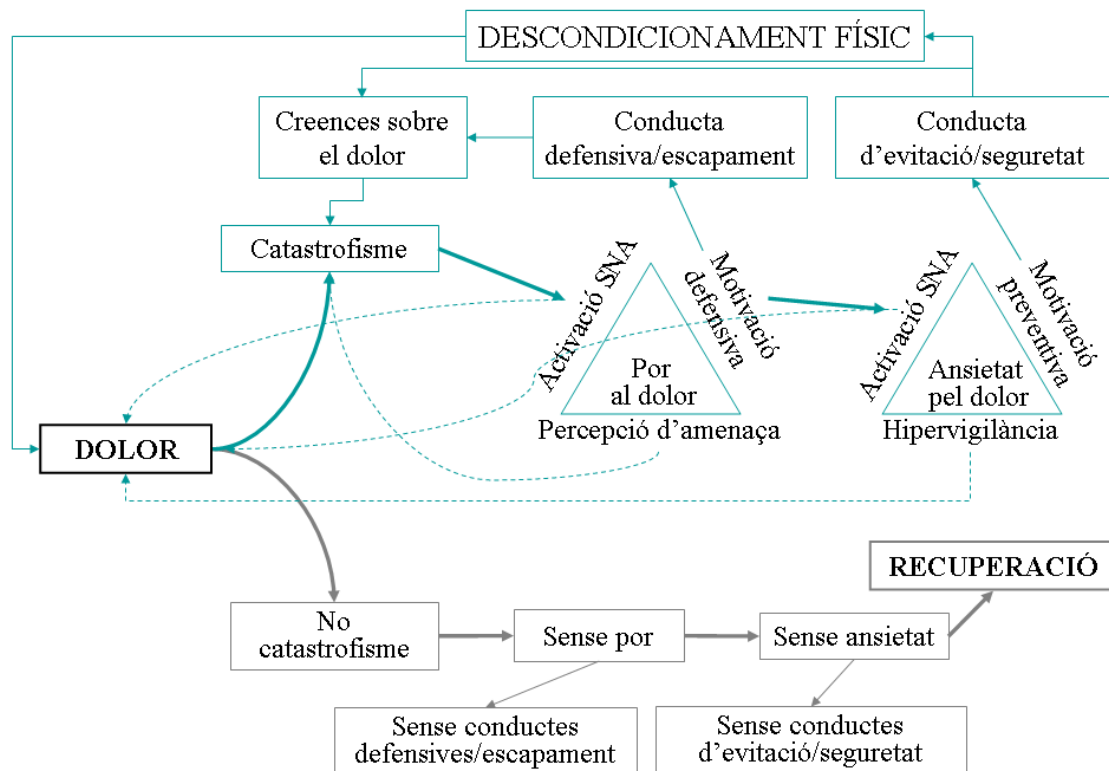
DESCONDICIONAMENT FÍSIC

Creences sobre el dolor

Conducta defensiva/escapament

Conducta d'evitació/seguretat

Catastrofisme

Activació SNA

Motivació defensiva

Por al dolor

Percepció d'amenaça

Activació SNA

Motivació preventiva

Ansietat pel dolor

Hipervigilància

DOLOR

RECUPERACIÓ

No catastrofisme

Sense por

Sense ansietat

Sense conductes defensives/escapament

Sense conductes d'evitació/seguretat